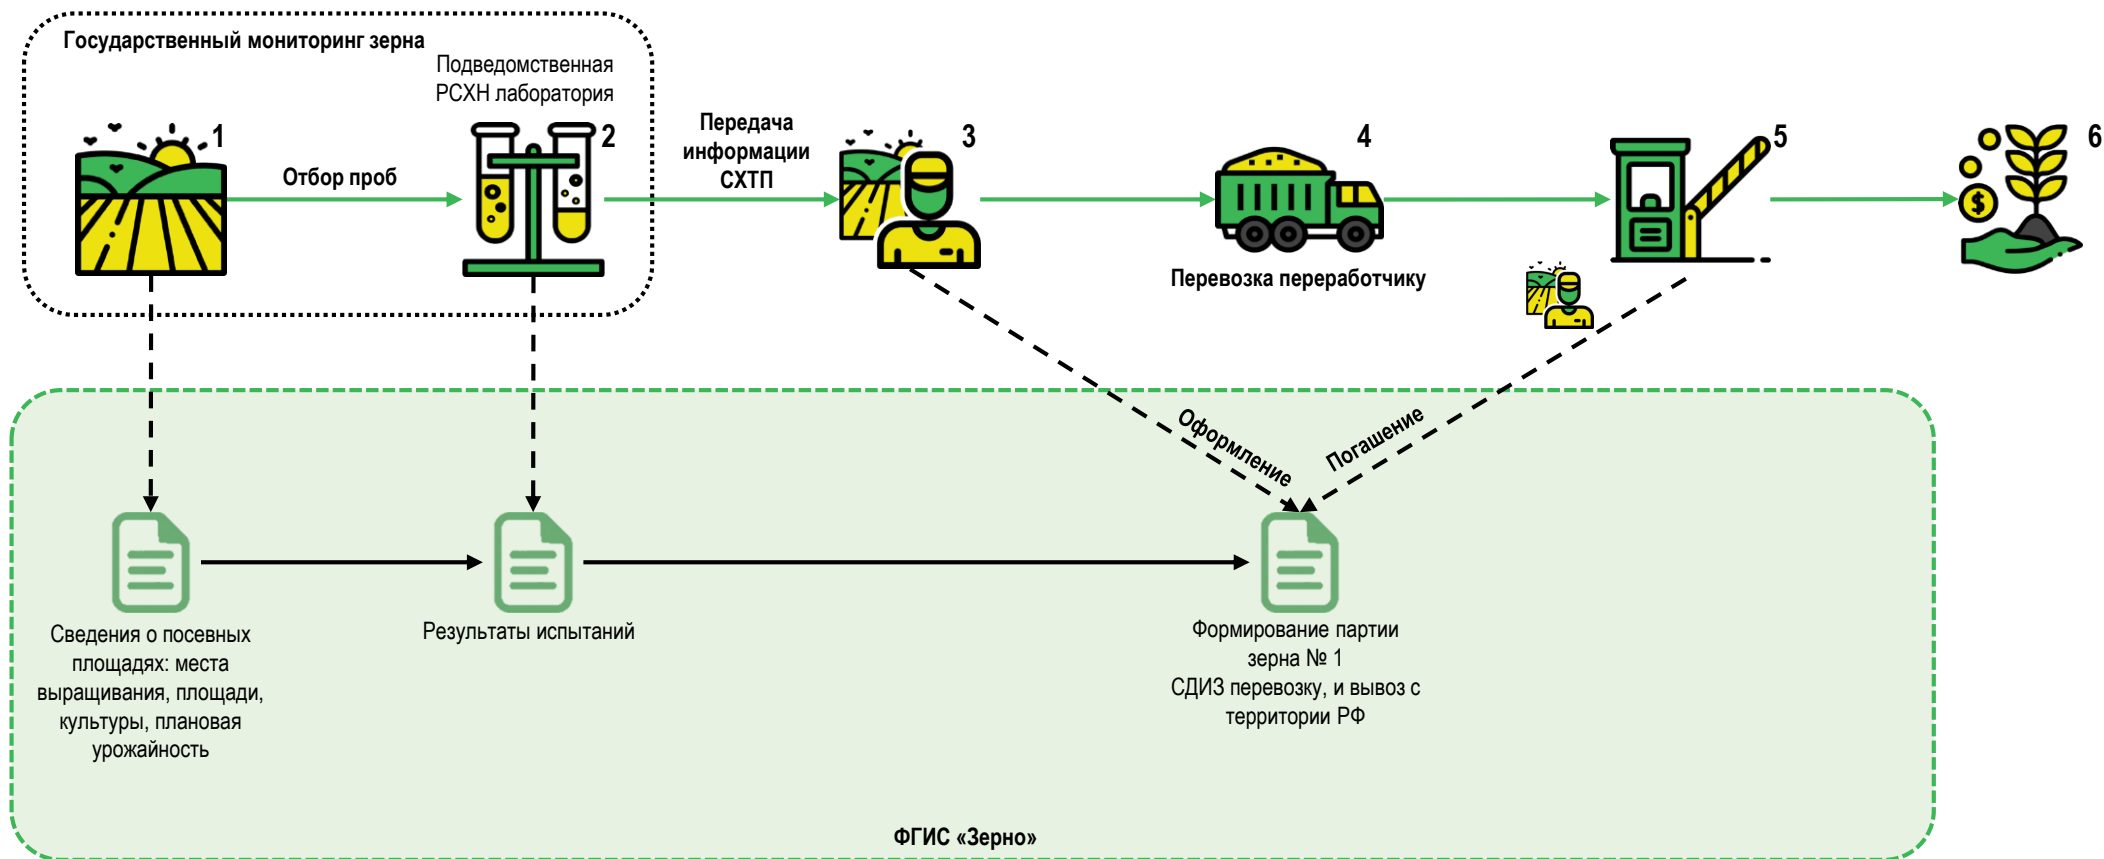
Государственный мониторинг зерна

Подведомственная РСХН лаборатория

1

Отбор проб

2

Передача информации СХТП

3

4

5

6

Перевозка переработчику

Оформление

Погашение

Сведения о посевных площадях: места выращивания, площади, культуры, плановая урожайность

Результаты испытаний

Формирование партии зерна № 1
СДИЗ перевозку, и вывоз с территории РФ

ФГИС «Зерно»